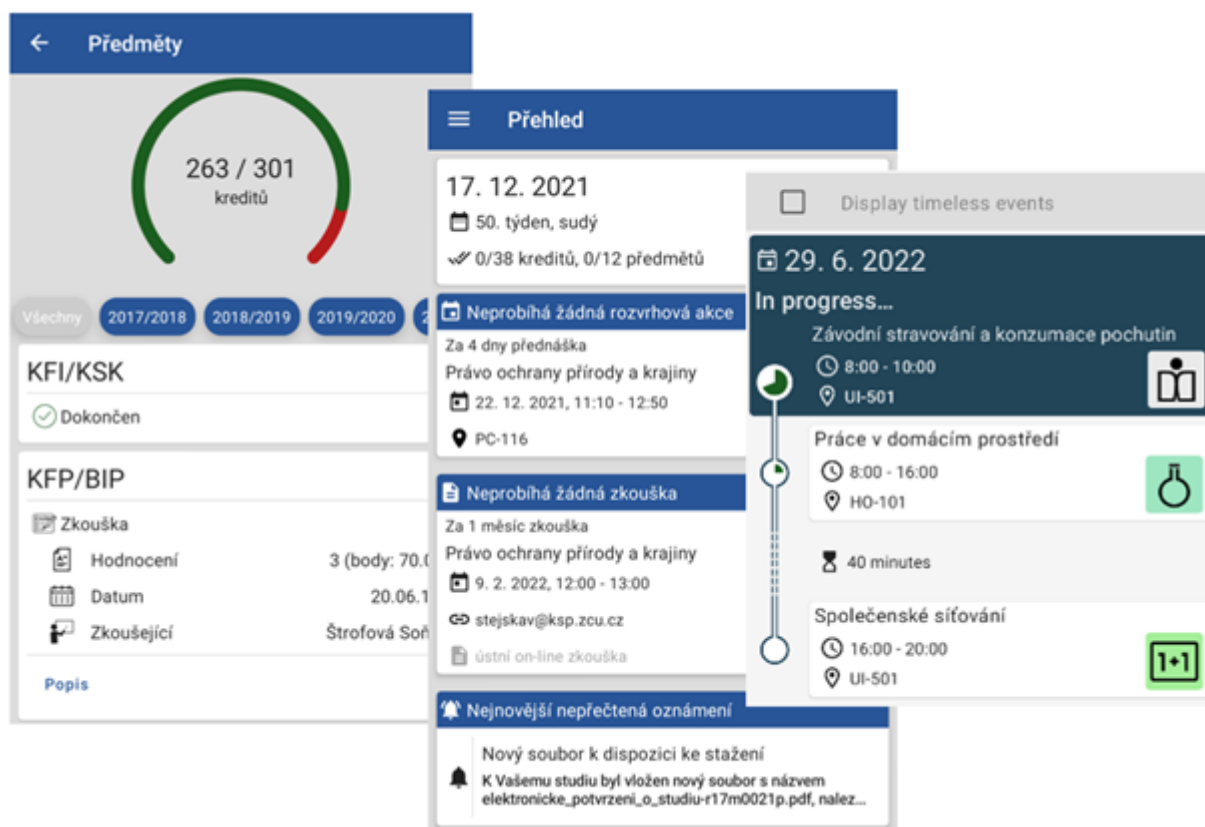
Předměty

263 / 301
kreditů

Všechny 2017/2018 2018/2019 2019/2020 2

KFI/KSK
Dokončen

KFP/BIP
Zkouška
Hodnocení 3 (body: 70.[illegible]
Datum 20.06.1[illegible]
Zkoušející Štrofová Soň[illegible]

Popis

Přehled

17. 12. 2021
50. týden, sudý
0/38 kreditů, 0/12 předmětů

Neprobíhá žádná rozvrhová akce
Za 4 dny přednáška
Právo ochrany přírody a krajiny
22. 12. 2021, 11:10 - 12:50
PC-116

Neprobíhá žádná zkouška
Za 1 měsíc zkouška
Právo ochrany přírody a krajiny
9. 2. 2022, 12:00 - 13:00
stejskav@ksp.zcu.cz
ústní on-line zkouška

Nejnovější nepřečtená oznámení
Nový soubor k dispozici ke stažení
K Vašemu studiu byl vložen nový soubor s názvem elektronicke_potvrzeni_o_studiu-r17m0021p.pdf, nalez...

Display timeless events

29. 6. 2022
In progress...
Závodní stravování a konzumace pochutin
8:00 - 10:00
UI-501

Práce v domácím prostředí
8:00 - 16:00
HO-101

40 minutes

Společenské síťování
16:00 - 20:00
UI-501
1+1